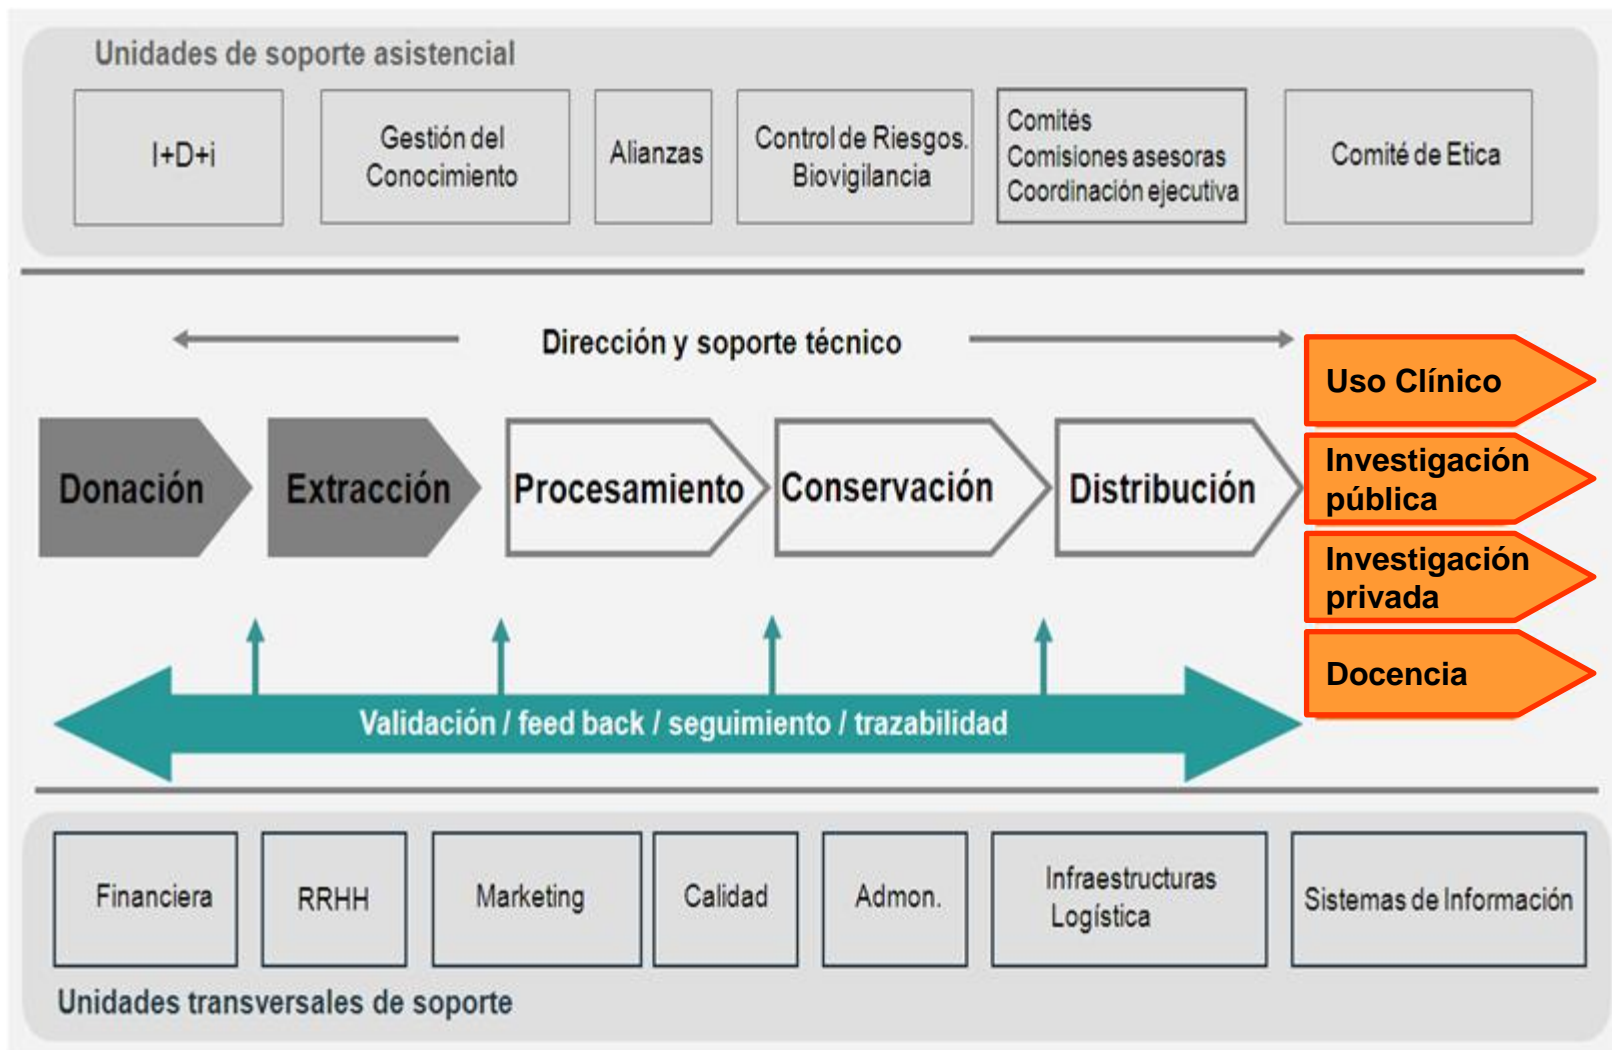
Unidades de soporte asistencial

I+D+i

Gestión del Conocimiento

Alianzas

Control de Riesgos. Biovigilancia

Comités
Comisiones asesoras
Coordinación ejecutiva

Comité de Etica

Dirección y soporte técnico

Uso Clínico

Investigación pública

Investigación privada

Docencia

Donación

Extracción

Procesamiento

Conservación

Distribución

Validación / feed back / seguimiento / trazabilidad

Financiera

RRHH

Marketing

Calidad

Admon.

Infraestructuras
Logística

Sistemas de Información

Unidades transversales de soporte